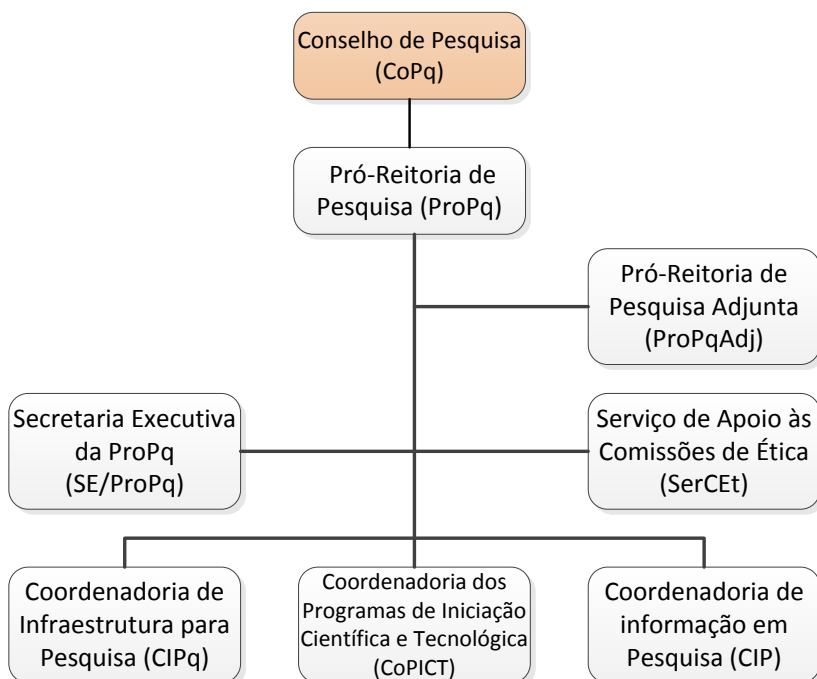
Conselho de Pesquisa (CoPq)

Pró-Reitoria de Pesquisa (ProPq)

Pró-Reitoria de Pesquisa Adjunta (ProPqAdj)

Secretaria Executiva da ProPq (SE/ProPq)

Serviço de Apoio às Comissões de Ética (SerCEt)

Coordenadoria de Infraestrutura para Pesquisa (CIPq)

Coordenadoria dos Programas de Iniciação Científica e Tecnológica (CoPICT)

Coordenadoria de informação em Pesquisa (CIP)